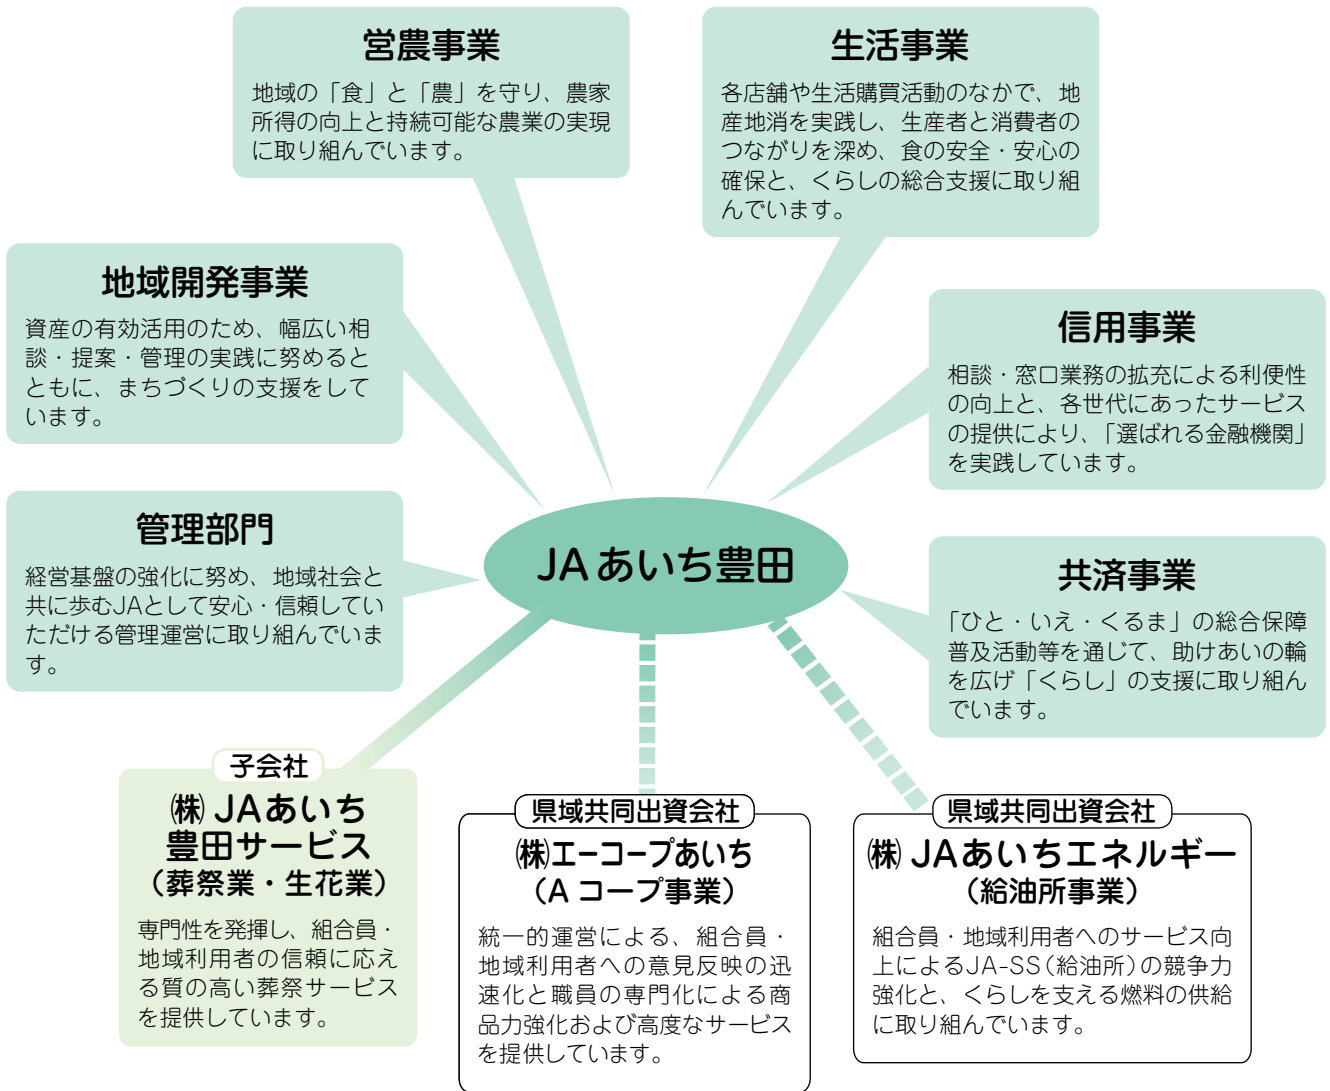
営農事業

地域の「食」と「農」を守り、農家所得の向上と持続可能な農業の実現に取り組んでいます。

生活事業

各店舗や生活購買活動のなかで、地産地消を実践し、生産者と消費者のつながりを深め、食の安全・安心の確保と、くらしの総合支援に取り組んでいます。

地域開発事業

資産の有効活用のため、幅広い相談・提案・管理の実践に努めるとともに、まちづくりの支援をしています。

信用事業

相談・窓口業務の拡充による利便性の向上と、各世代にあったサービスの提供により、「選ばれる金融機関」を実践しています。

管理部門

経営基盤の強化に努め、地域社会と共に歩むJAとして安心・信頼していただける管理運営に取り組んでいます。

JAあいち豊田

共済事業

「ひと・いえ・くるま」の総合保障普及活動等を通じて、助けあいの輪を広げ「くらし」の支援に取り組んでいます。

子会社

㈱JAあいち豊田サービス（葬祭業・生花業）

専門性を発揮し、組合員・地域利用者の信頼に応える質の高い葬祭サービスを提供しています。

県域共同出資会社

㈱エーコープあいち（A コープ事業）

統一的運営による、組合員・地域利用者への意見反映の迅速化と職員の専門化による商品力強化および高度なサービスを提供しています。

県域共同出資会社

㈱JAあいちエネルギー（給油所事業）

組合員・地域利用者へのサービス向上によるJA-SS（給油所）の競争力強化と、くらしを支える燃料の供給に取り組んでいます。